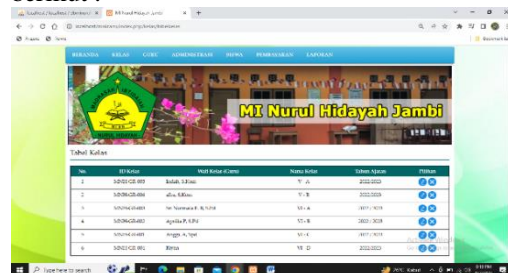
localhost / localhost / sidemiroro | MI Nurul Hidayah Jambi

localhost/sidemi/index.php/kelas/tabelkelas

Bookmark list

BERANDA KELAS GURU ADMINISTRASI NEWS PEMBAYARAN LAPORAN

MI Nurul Hidayah Jambi

Tabel Kelas

| No. | ID Kelas | Wali Kelas (Guru) | Nama Kelas | Tahun Ajaran | Pilihan |
|---|---|---|---|---|---|
| 1 | MNHKLS-001 | Indah, S.Kom | V - A | 2022/2023 | |
| 2 | MNHKLS-002 | alfa, S.Kom | V - B | 2022/2023 | |
| 3 | MNHKLS-003 | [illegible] | VI - A | 2022/2023 | |
| 4 | MNHKLS-004 | Aprilia P, S.Pd | VI - B | 2022 / 2023 | |
| 5 | MNHKLS-005 | Anggi A, Spd | VI - C | 2022/2023 | |
| 6 | MNHKLS-006 | Rima | VI - D | 2022/2023 | |

Type here to search